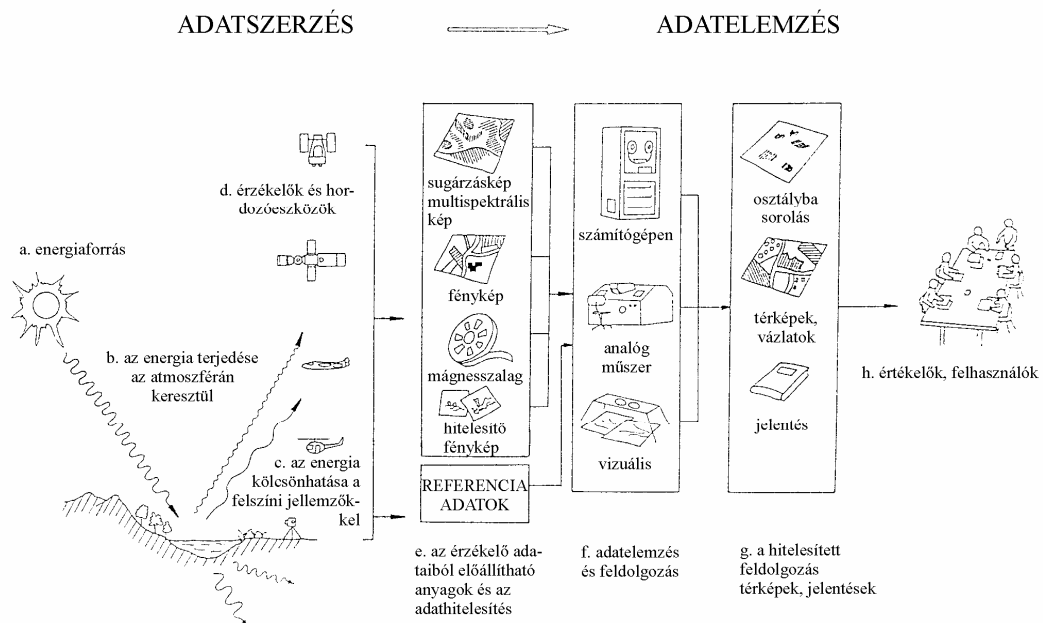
ADATSZERZÉS

ADATELEMZÉS

d. érzékelők és hordozóeszközök

a. energiaforrás

b. az energia terjedése az atmoszférán keresztül

c. az energia kölcsönhatása a felszíni jellemzőkkel

sugárzáskép multispektrális kép

fénykép

mágnesszalag

hitelesítő fénykép

REFERENCIA ADATOK

e. az érzékelő adataiból előállítható anyagok és az adathitelesítés

számítógépen

analóg műszer

vizuális

f. adatelemzés és feldolgozás

osztályba sorolás

térképek, vázlatok

jelentés

g. a hitelesített feldolgozás térképek, jelentések

h. értékelők, felhasználók